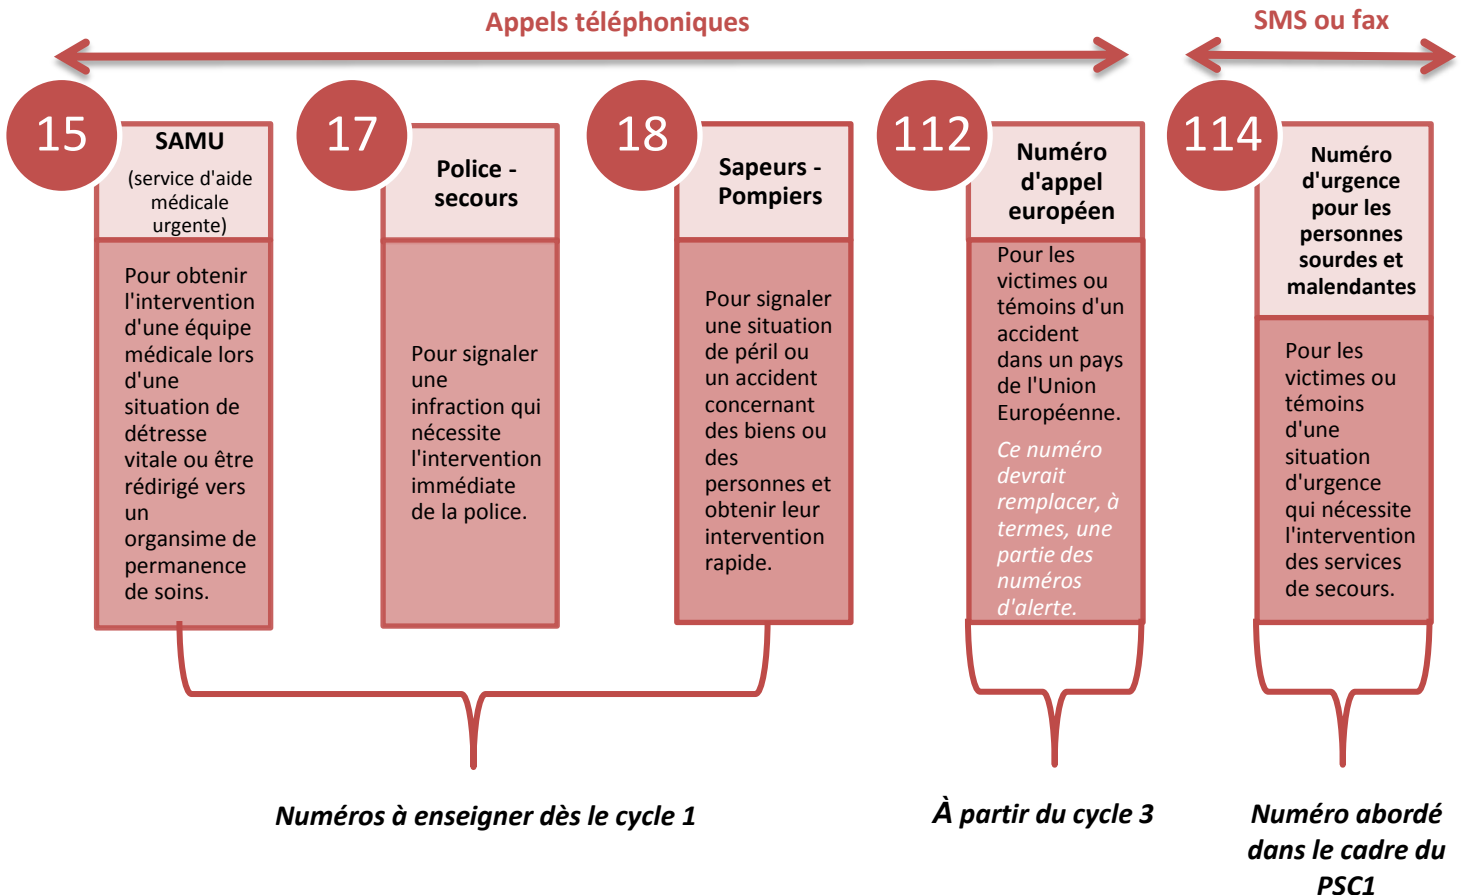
Appels téléphoniques

SMS ou fax

15

SAMU
(service d'aide médicale urgente)

Pour obtenir l'intervention d'une équipe médicale lors d'une situation de détresse vitale ou être rédirigé vers un organsime de permanence de soins.

17

Police - secours

Pour signaler une infraction qui nécessite l'intervention immédiate de la police.

18

Sapeurs - Pompiers

Pour signaler une situation de péril ou un accident concernant des biens ou des personnes et obtenir leur intervention rapide.

112

Numéro d'appel européen

Pour les victimes ou témoins d'un accident dans un pays de l'Union Européenne.

Ce numéro devrait remplacer, à termes, une partie des numéros d'alerte.

114

Numéro d'urgence pour les personnes sourdes et malendantes

Pour les victimes ou témoins d'une situation d'urgence qui nécessite l'intervention des services de secours.

Numéros à enseigner dès le cycle 1

À partir du cycle 3

Numéro abordé dans le cadre du PSC1